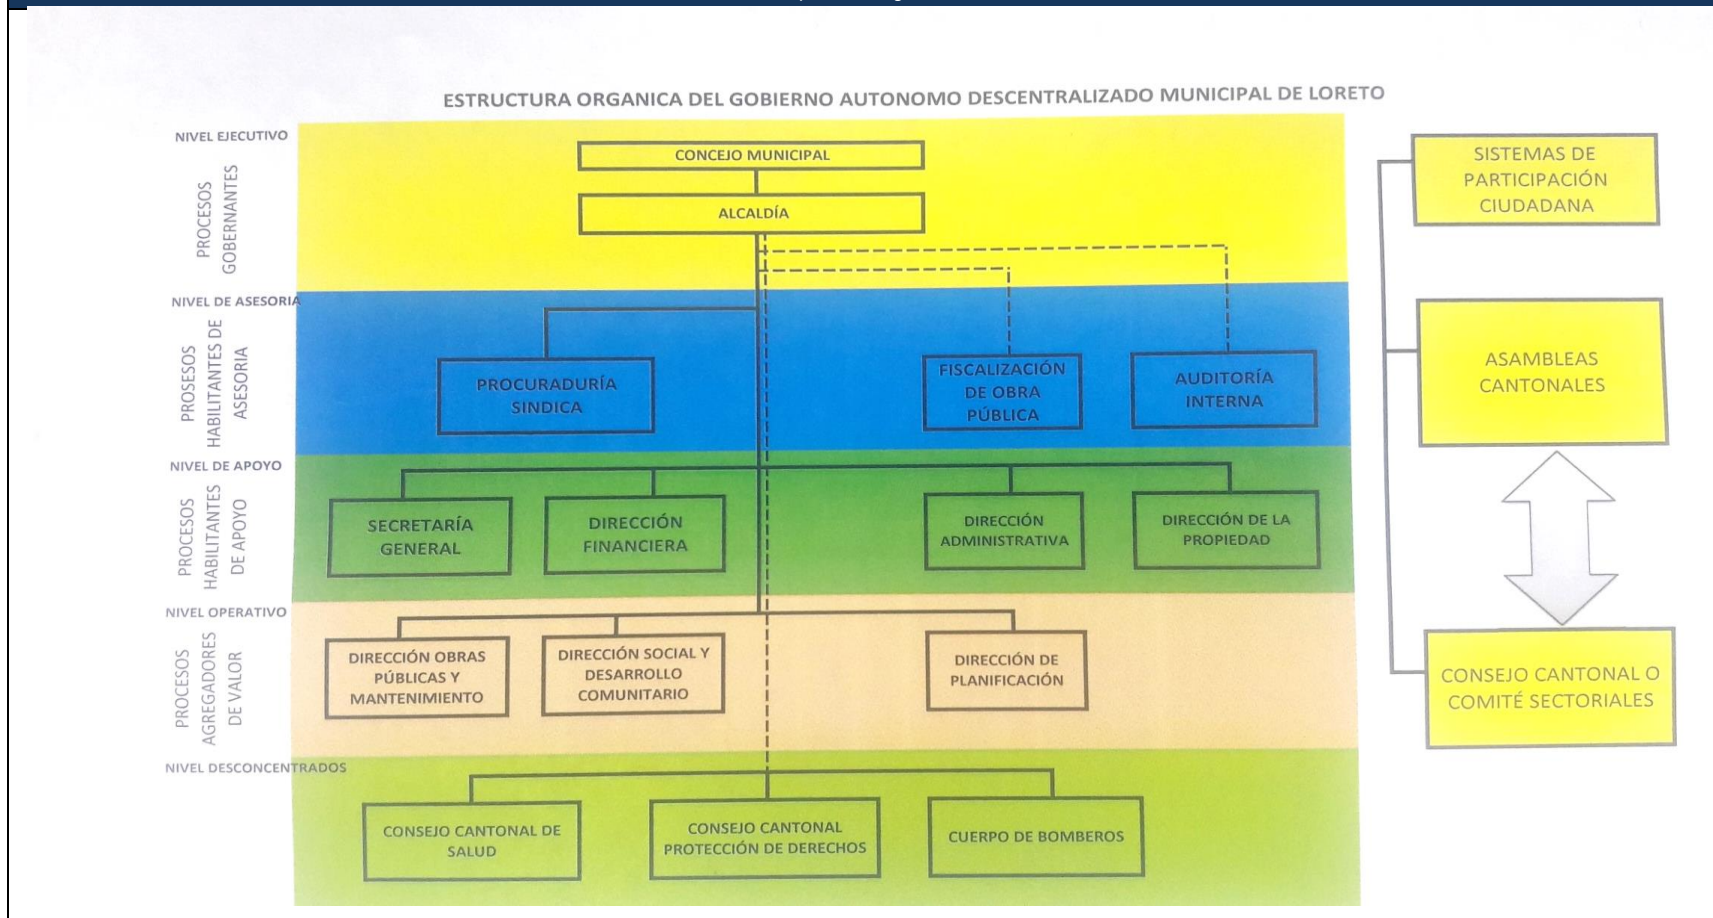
ESTRUCTURA ORGANICA DEL GOBIERNO AUTONOMO DESCENTRALIZADO MUNICIPAL DE LORETO

NIVEL EJECUTIVO

PROCESOS GOBERNANTES

CONCEJO MUNICIPAL

ALCALDÍA

NIVEL DE ASESORIA

PROSESOS HABILITANTES DE ASESORIA

PROCURADURÍA SINDICA

FISCALIZACIÓN DE OBRA PÚBLICA

AUDITORÍA INTERNA

NIVEL DE APOYO

PROCESOS HABILITANTES DE APOYO

SECRETARÍA GENERAL

DIRECCIÓN FINANCIERA

DIRECCIÓN ADMINISTRATIVA

DIRECCIÓN DE LA PROPIEDAD

NIVEL OPERATIVO

PROCESOS AGREGADORES DE VALOR

DIRECCIÓN OBRAS PÚBLICAS Y MANTENIMIENTO

DIRECCIÓN SOCIAL Y DESARROLLO COMUNITARIO

DIRECCIÓN DE PLANIFICACIÓN

NIVEL DESCONCENTRADOS

CONSEJO CANTONAL DE SALUD

CONSEJO CANTONAL PROTECCIÓN DE DERECHOS

CUERPO DE BOMBEROS

SISTEMAS DE PARTICIPACIÓN CIUDADANA

ASAMBLEAS CANTONALES

CONSEJO CANTONAL O COMITÉ SECTORIALES